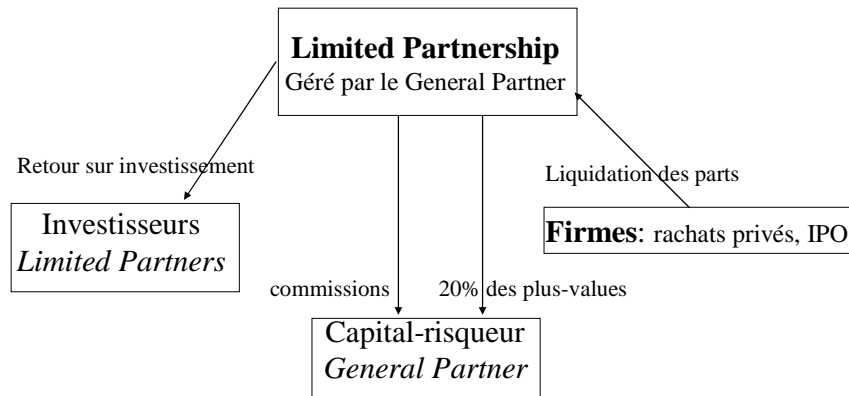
Limited Partnership
Géré par le General Partner

Retour sur investissement

Liquidation des parts

Investisseurs
Limited Partners

Firmes: rachats privés, IPO

commissions

20% des plus-values

Capital-risqueur
General Partner